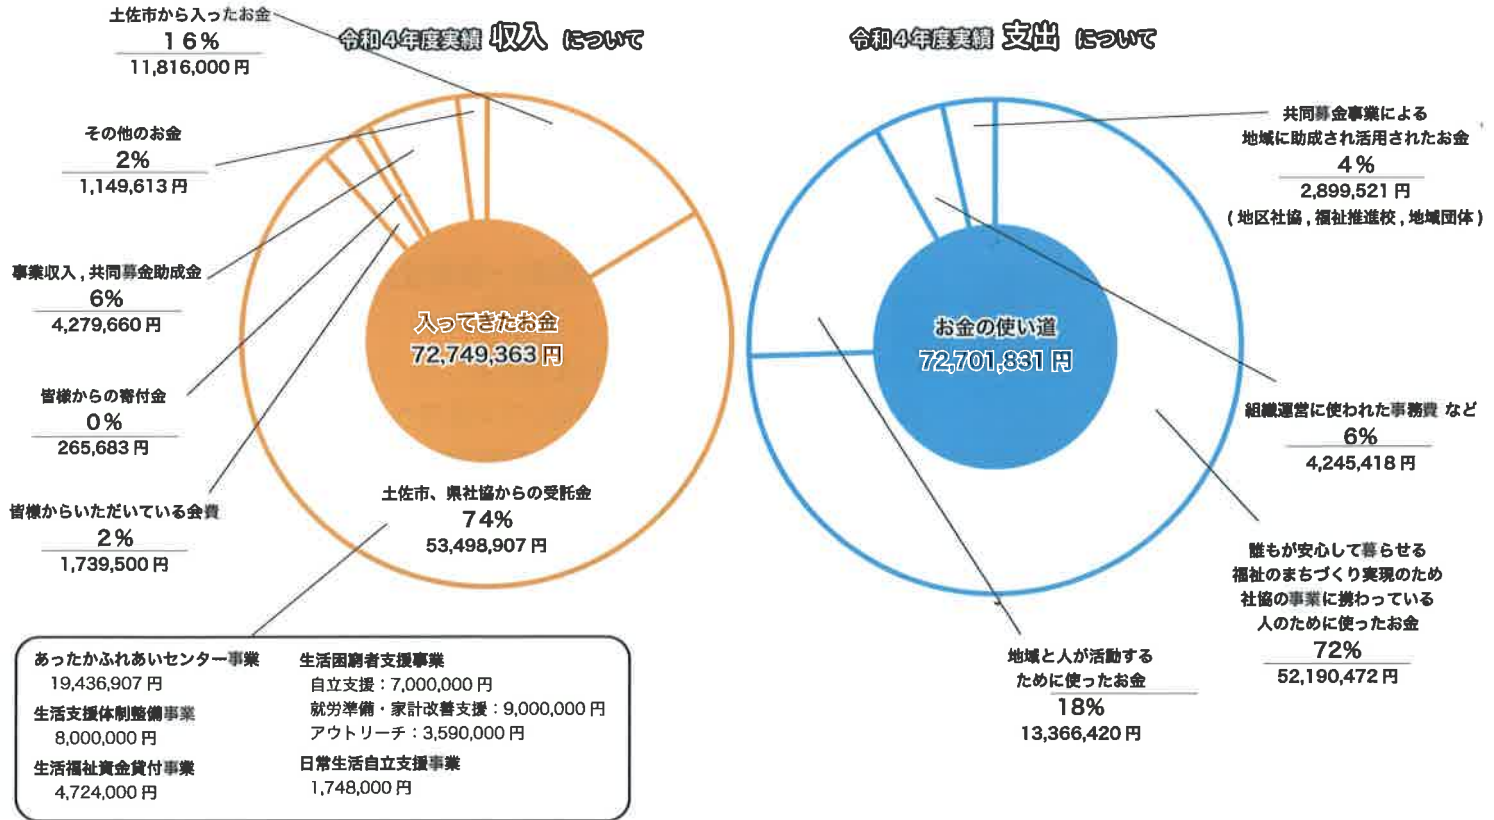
令和４年度実績 収入 について

土佐市から入ったお金
１６％
11,816,000 円

その他のお金
2％
1,149,613 円

事業収入，共同募金助成金
6％
4,279,660 円

皆様からの寄付金
０％
265,683 円

皆様からいただいている会費
２％
1,739,500 円

入ってきたお金
72,749,363 円

土佐市、県社協からの受託金
74％
53,498,907 円

あったかふれあいセンター事業
19,436,907 円
生活支援体制整備事業
8,000,000 円
生活福祉資金貸付事業
4,724,000 円

生活困窮者支援事業
自立支援：7,000,000 円
就労準備・家計改善支援：9,000,000 円
アウトリーチ：3,590,000 円
日常生活自立支援事業
1,748,000 円

令和４年度実績 支出 について

共同募金事業による
地域に助成され活用されたお金
４％
2,899,521 円
（地区社協，福祉推進校，地域団体）

お金の使い道
72,701,831 円

組織運営に使われた事務費 など
6％
4,245,418 円

誰もが安心して暮らせる
福祉のまちづくり実現のため
社協の事業に携わっている
人のために使ったお金
72％
52,190,472 円

地域と人が活動する
ために使ったお金
18％
13,366,420 円